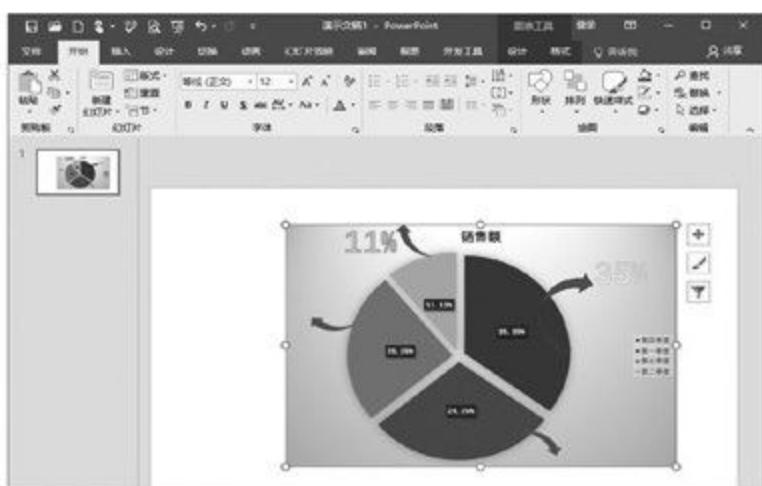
演示文稿1 - PowerPoint

图表工具

登录

文件 开始 插入 设计 切换 动画 幻灯片放映 审阅 视图 开发工具 设计 格式 告诉我 共享

粘贴 新建幻灯片 版式 重置 节 等线 (正文) 12 A A B I U S abc AV Aa A 形状 排列 快速样式 查找 替换 选择

剪贴板 幻灯片 字体 段落 绘图 编辑

1

11%

销售额

35%

11.11%

35.35%

28.28%

25.25%

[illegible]
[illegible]
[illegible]
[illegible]